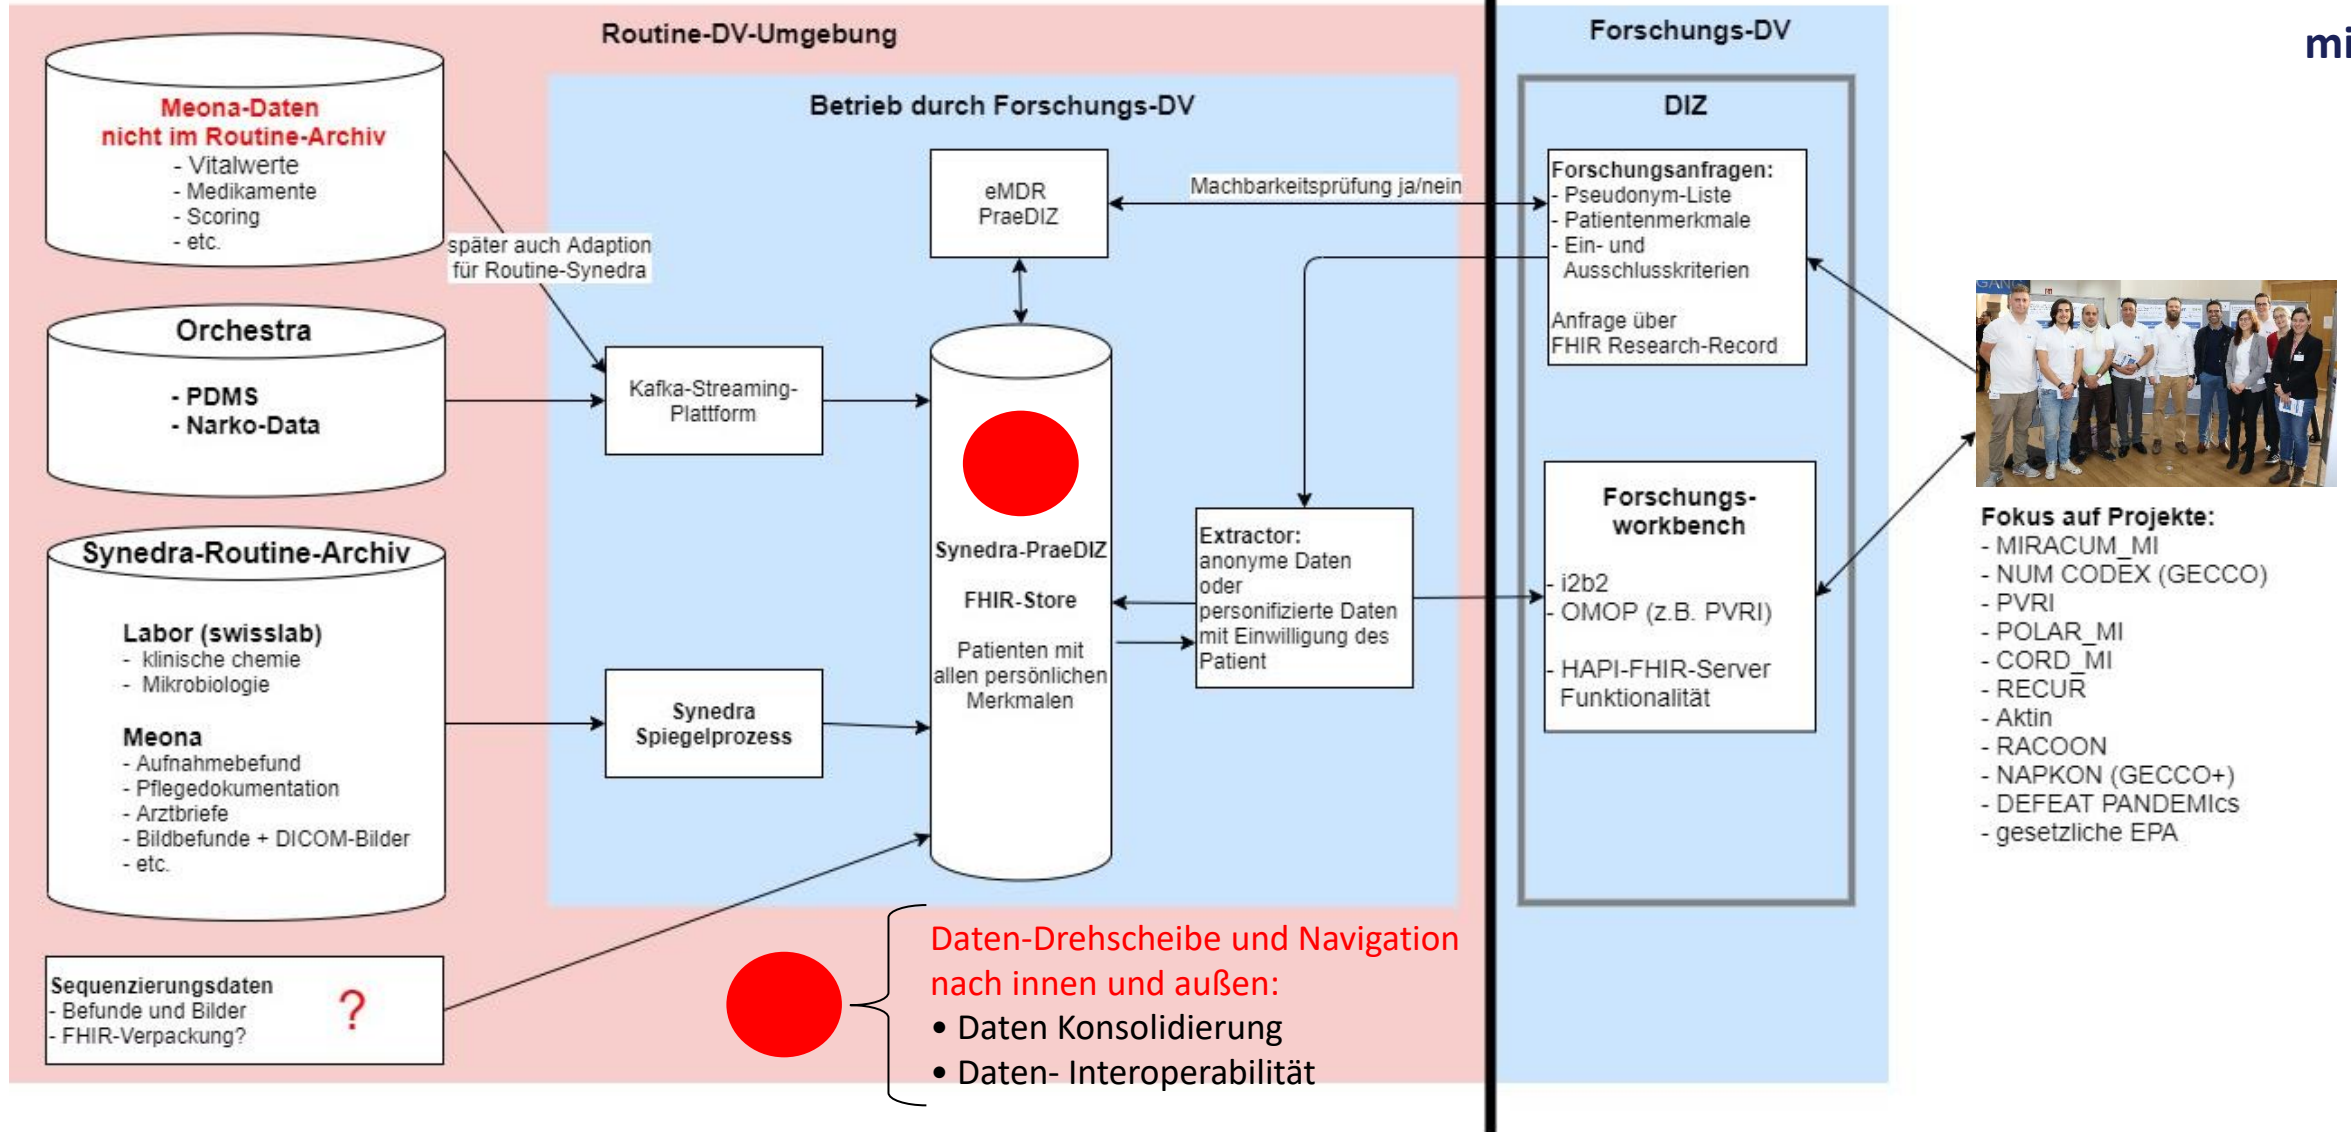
Routine-DV-Umgebung

Forschungs-DV

mi

Meona-Daten nicht im Routine-Archiv
- Vitalwerte
- Medikamente
- Scoring
- etc.

Betrieb durch Forschungs-DV

DIZ

eMDR PraeDIZ

Machbarkeitsprüfung ja/nein

Forschungsanfragen:
- Pseudonym-Liste
- Patientenmerkmale
- Ein- und Ausschlusskriterien

Anfrage über FHIR Research-Record

später auch Adaption für Routine-Synedra

Orchestra

- PDMS
- Narko-Data

Kafka-Streaming-Plattform

Synedra-Routine-Archiv

Labor (swisslab)
- klinische chemie
- Mikrobiologie

Meona
- Aufnahmebefund
- Pflegedokumentation
- Arztbriefe
- Bildbefunde + DICOM-Bilder
- etc.

Synedra-PraeDIZ

FHIR-Store

Patienten mit allen persönlichen Merkmalen

Extractor:
anonyme Daten oder personifizierte Daten mit Einwilligung des Patient

Forschungs-workbench

- i2b2
- OMOP (z.B. PVRI)

- HAPI-FHIR-Server Funktionalität

Fokus auf Projekte:
- MIRACUM_MI
- NUM CODEX (GECCO)
- PVRI
- POLAR_MI
- CORD_MI
- RECUR
- Aktin
- RACOON
- NAPKON (GECCO+)
- DEFEAT PANDEMIcs
- gesetzliche EPA

Synedra Spiegelprozess

Sequenzierungsdaten
- Befunde und Bilder
- FHIR-Verpackung?

?

Daten-Drehscheibe und Navigation nach innen und außen:
• Daten Konsolidierung
• Daten- Interoperabilität